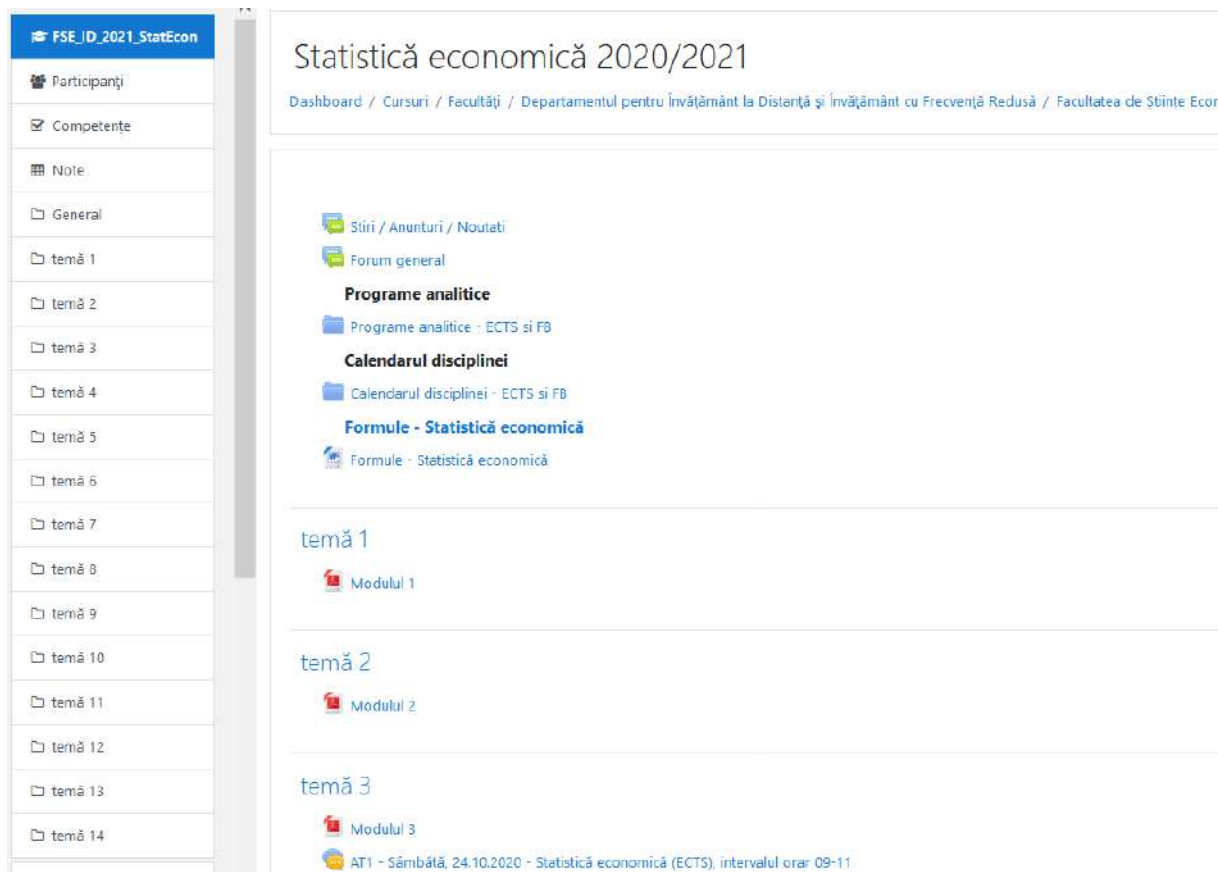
FSE_ID_2021_StatEcon
Participanți
Competențe
Note
General
temă 1
temă 2
temă 3
temă 4
temă 5
temă 6
temă 7
temă 8
temă 9
temă 10
temă 11
temă 12
temă 13
temă 14

Statistică economică 2020/2021

Dashboard / Cursuri / Facultăți / Departamentul pentru Învățământ la Distanță și Învățământ cu Frecvență Redusă / Facultatea de Stiinte Econ

Stiri / Anunturi / Noutati
Forum general
Programe analitice
Programe analitice - ECTS si FB
Calendarul disciplinei
Calendarul disciplinei - ECTS si FB
Formule - Statistică economică
Formule - Statistică economică

temă 1
Modulul 1

temă 2
Modulul 2

temă 3
Modulul 3
AT1 - Sâmbătă, 24.10.2020 - Statistică economică (ECTS), intervalul orar 09-11